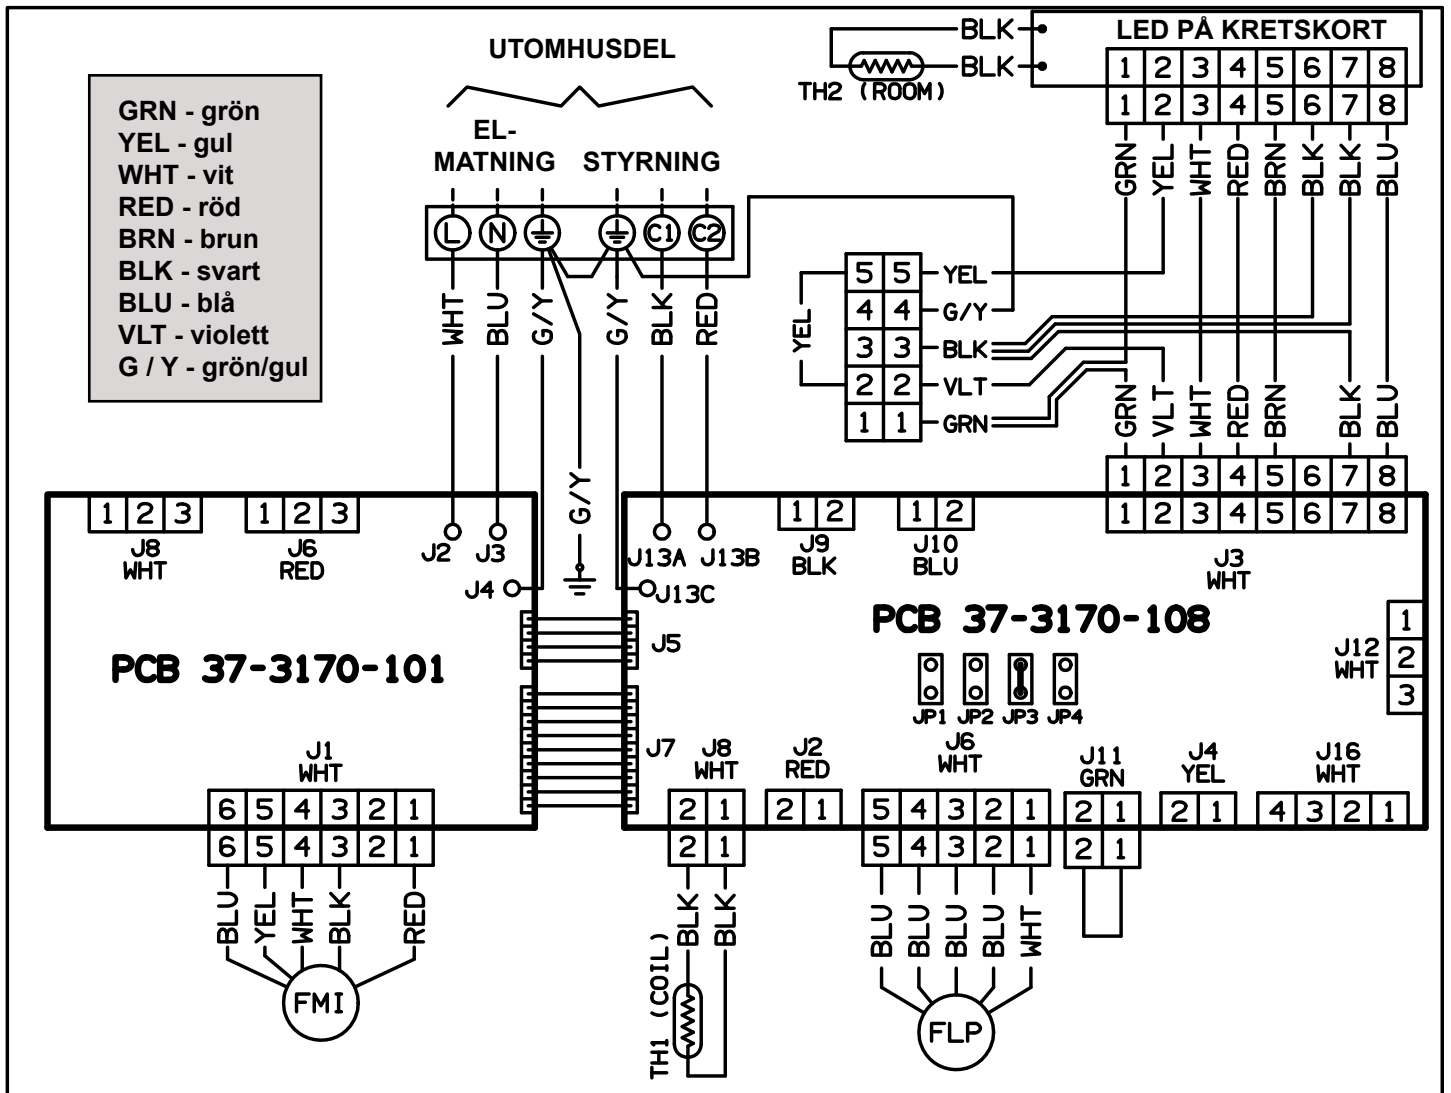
GRN - grön
YEL - gul
WHT - vit
RED - röd
BRN - brun
BLK - svart
BLU - blå
VLT - violett
G / Y - grön/gul

UTOMHUSDEL

EL-MATNING

STYRNING

L N C1 C2

WHT BLU G/Y G/Y BLK RED

G/Y

BLK
BLK
TH2 (ROOM)

LED PÅ KRETSKORT

| 1 | 2 | 3 | 4 | 5 | 6 | 7 | 8 |
|---|---|---|---|---|---|---|---|
| 1 | 2 | 3 | 4 | 5 | 6 | 7 | 8 |

GRN YEL WHT RED BRN BLK BLK BLU

YEL

| 5 | 5 | YEL |
|---|---|---|
| 4 | 4 | G/Y |
| 3 | 3 | BLK |
| 2 | 2 | VLT |
| 1 | 1 | GRN |

GRN VLT WHT RED BRN BLK BLU

| 1 | 2 | 3 | 4 | 5 | 6 | 7 | 8 |
|---|---|---|---|---|---|---|---|
| 1 | 2 | 3 | 4 | 5 | 6 | 7 | 8 |

1 2 3
J8
WHT

1 2 3
J6
RED

J2 J3
J4

PCB 37-3170-101

J1
WHT

| 6 | 5 | 4 | 3 | 2 | 1 |
|---|---|---|---|---|---|
| 6 | 5 | 4 | 3 | 2 | 1 |

BLU YEL WHT BLK RED

FMI

J13A J13B
J13C

1 2
J9
BLK

1 2
J10
BLU

J3
WHT

J5

PCB 37-3170-108

1
J12
WHT
2
3

JP1 JP2 JP3 JP4

J7

J8
WHT
2 1
2 1

BLK BLK
TH1 (COIL)

J2
RED
2 1

J6
WHT
5 4 3 2 1
5 4 3 2 1

BLU BLU BLU BLU WHT

FLP

J11
GRN
2 1
2 1

J4
YEL
2 1

J16
WHT
4 3 2 1